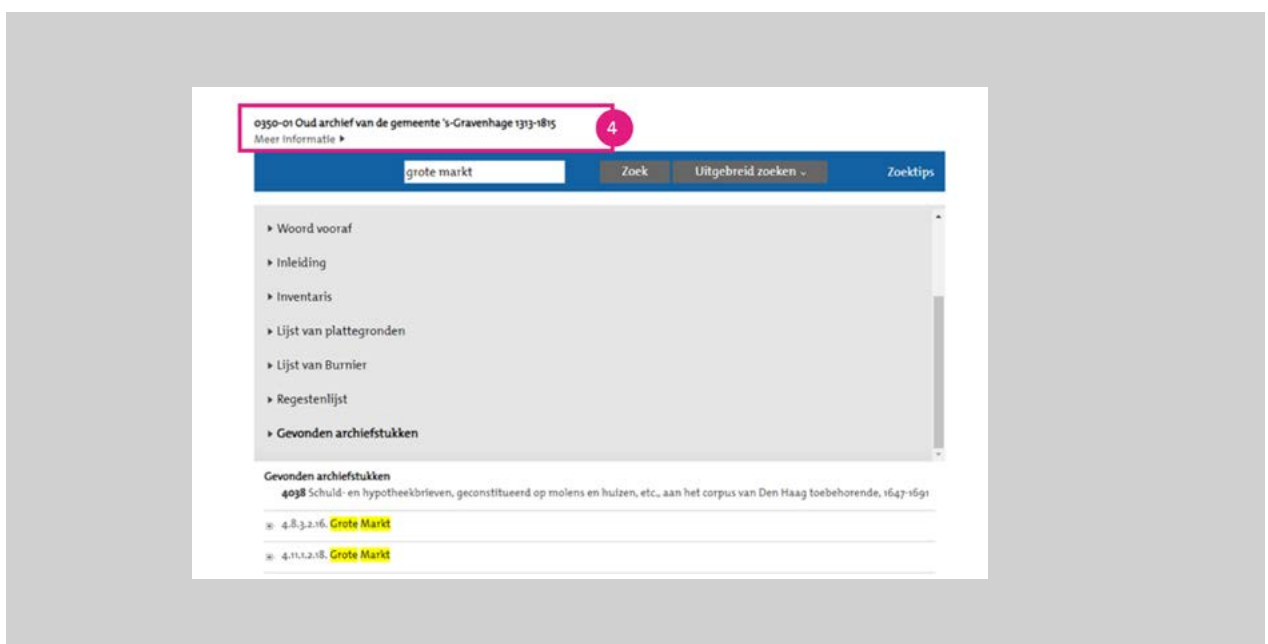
0350-01 Oud archief van de gemeente 's-Gravenhage 1313-1815
Meer informatie ▸

4

grote markt
Zoek
Uitgebreid zoeken ⌄
Zoektips

▸ Woord vooraf
▸ Inleiding
▸ Inventaris
▸ Lijst van plattegronden
▸ Lijst van Burnier
▸ Regestenlijst
▸ Gevonden archiefstukken

Gevonden archiefstukken
4038 Schuld- en hypotheekbrieven, geconstitueerd op molens en huizen, etc., aan het corpus van Den Haag toebehorende, 1647-1691

⊞ 4.8.3.2.16. Grote Markt
⊞ 4.11.1.2.18. Grote Markt